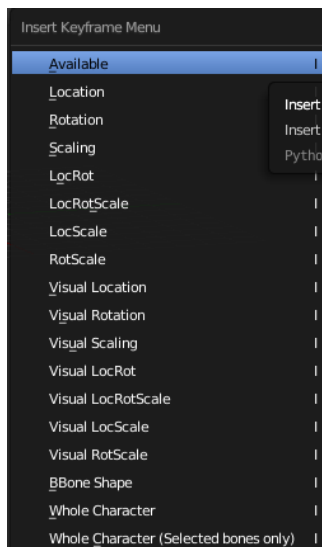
Insert Keyframe Menu

Available I
Location I
Rotation I
Scaling I
LocRot I
LocRotScale I
LocScale I
RotScale I
Visual Location I
Visual Rotation I
Visual Scaling I
Visual LocRot I
Visual LocRotScale I
Visual LocScale I
Visual RotScale I
BBone Shape I
Whole Character I
Whole Character (Selected bones only) I

Insert
Insert
Pytho